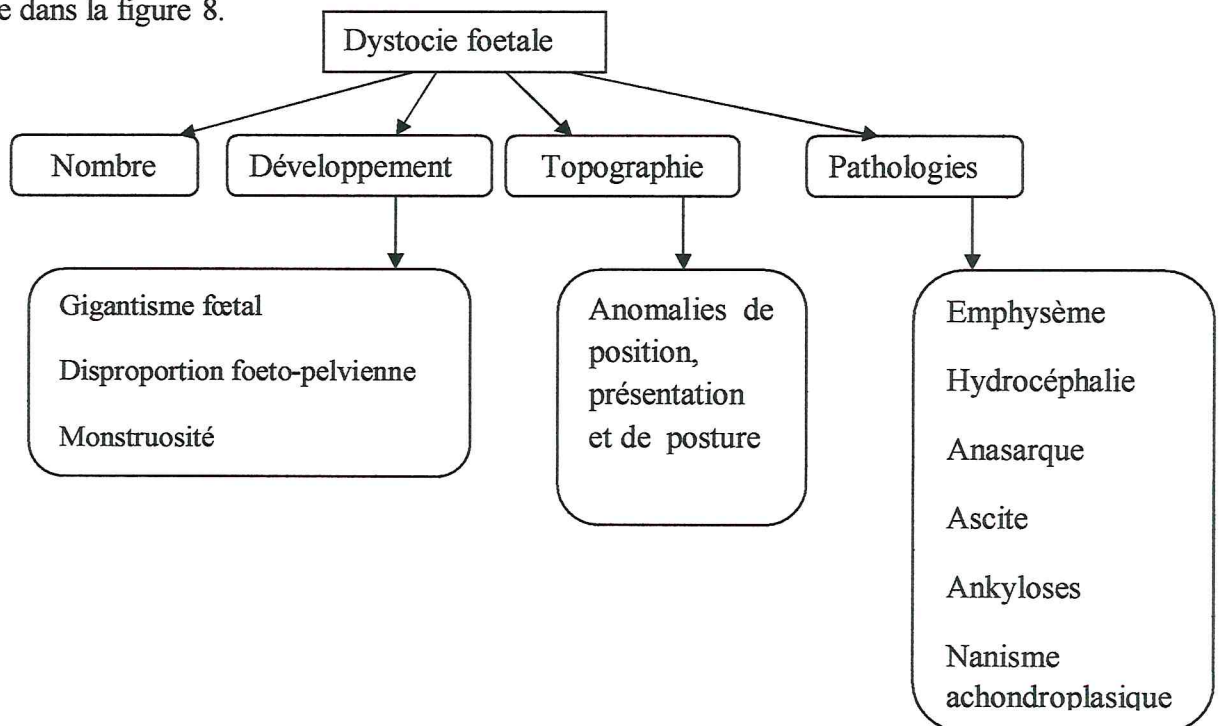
e dans la figure 8.

Dystocie foetale

Nombre

Développement

Topographie

Pathologies

Gigantisme fœtal

Disproportion foeto-pelvienne

Monstruosité

Anomalies de position, présentation et de posture

Emphysème

Hydrocéphalie

Anasarque

Ascite

Ankyloses

Nanisme achondroplasique